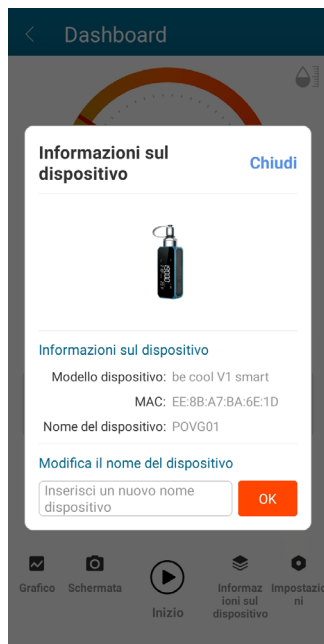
Dashboard

Informazioni sul dispositivo

Chiudi

Informazioni sul dispositivo

Modello dispositivo: be cool V1 smart

MAC: EE:8B:A7:BA:6E:1D

Nome del dispositivo: POVG01

Modifica il nome del dispositivo

Inserisci un nuovo nome dispositivo

OK

Grafico

Schermata

Inizio

Informazioni sul dispositivo

Impostazioni